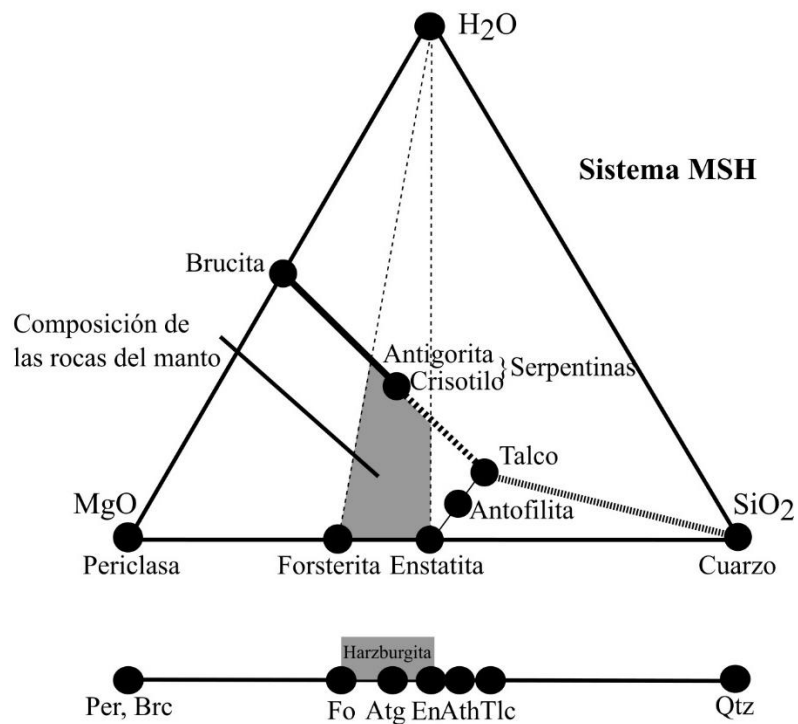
$H_2O$

Sistema MSH

Brucita

Composición de las rocas del manto

Antigorita
Crisotilo } Serpentinas

Talco

Antofilita

MgO

$SiO_2$

Periclasa Forsterita Enstatita Cuarzo

Harzburgita

Per, Brc Fo Atg EnAthTlc Qtz